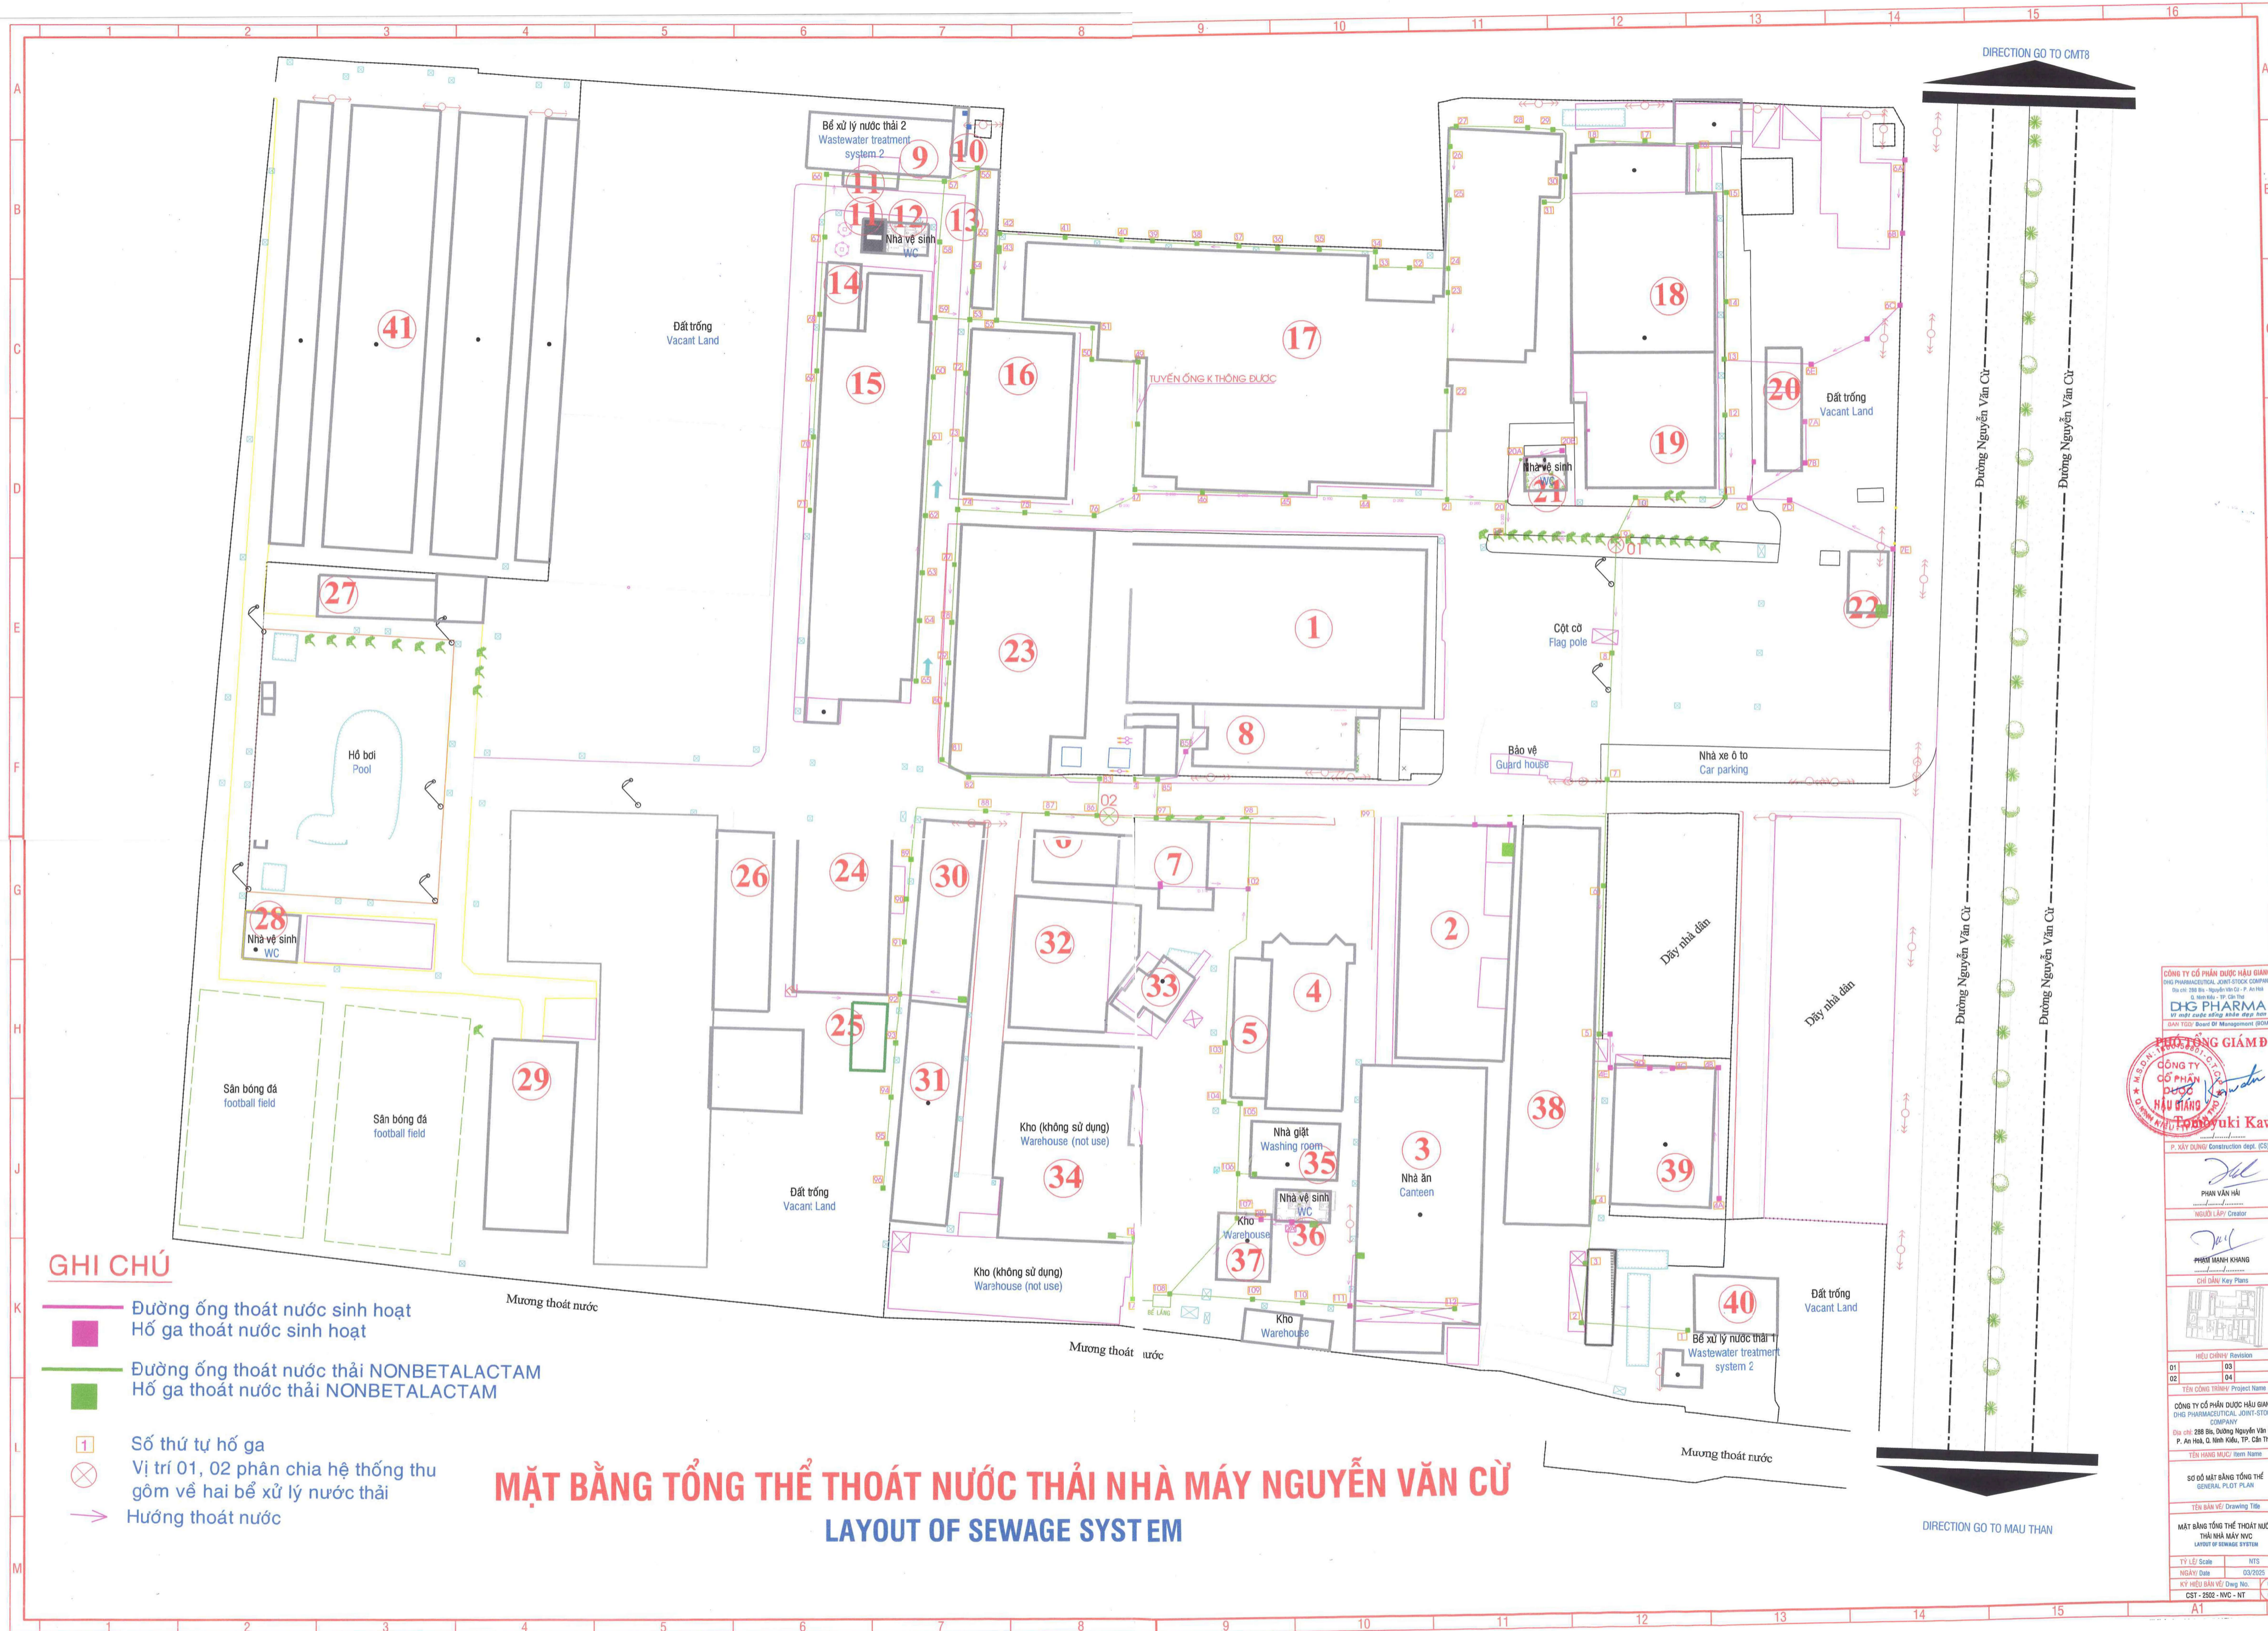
1 2 3 4 5 6 7 8 9 10 11 12 13 14 15 16

A B C D E F G H J K L M

DIRECTION GO TO CMT8

Bể xử lý nước thải 2
Wastewater treatment system 2

9 10 11 11 12 13

Nhà vệ sinh
WC

14 41 15 16 17 18 19 20 21

Đất trống
Vacant Land

TUYẾN ỐNG K THÔNG ĐƯỢC

Đất trống
Vacant Land

Nhà vệ sinh
WC

01

27 23 1 22

Cột cờ
Flag pole

Hồ bơi
Pool

8

Bảo vệ
Guard house

Nhà xe ô tô
Car parking

02

26 24 30 6 7 2

28
Nhà vệ sinh
WC

32 33 4 5

Dãy nhà dân

Dãy nhà dân

Đường Nguyễn Văn Cừ

Đường Nguyễn Văn Cừ

Đường Nguyễn Văn Cừ

Đường Nguyễn Văn Cừ

25 29 31

Sân bóng đá
football field

Sân bóng đá
football field

Kho (không sử dụng)
Warehouse (not use)

34

Nhà giặt
Washing room
35

3
Nhà ăn
Canteen

38 39

Đất trống
Vacant Land

Nhà vệ sinh
WC
36

Kho
Warehouse
37

Kho (không sử dụng)
Warehouse (not use)

Kho
Warehouse

40

Đất trống
Vacant Land

Bể xử lý nước thải 1
Wastewater treatment system 2

Mương thoát nước

Mương thoát nước

Mương thoát nước

GHI CHÚ

Đường ống thoát nước sinh hoạt
Hố ga thoát nước sinh hoạt

Đường ống thoát nước thải NONBETALACTAM
Hố ga thoát nước thải NONBETALACTAM

1 Số thứ tự hố ga
Vị trí 01, 02 phân chia hệ thống thu gôm về hai bể xử lý nước thải
Hướng thoát nước

MẶT BẰNG TỔNG THỂ THOÁT NƯỚC THẢI NHÀ MÁY NGUYỄN VĂN CỪ
LAYOUT OF SEWAGE SYSTEM

DIRECTION GO TO MAU THAN

CÔNG TY CỔ PHẦN DƯỢC HẬU GIANG
DHG PHARMACEUTICAL JOINT-STOCK COMPANY
DHG PHARMA
BAN TGĐ/ Board Of Management (BOM)
PHÓ TỔNG GIÁM Đ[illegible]
CÔNG TY CỔ PHẦN DƯỢC HẬU GIANG
Toshiyuki Kaw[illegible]
P. XÂY DỰNG/ Construction dept. (CS)
PHAN VĂN HẢI
NGƯỜI LẬP/ Creator
PHẠM MẠNH KHANG
CHỈ DẪN/ Key Plans
HIỆU CHỈNH/ Revision
01 03
02 04
TÊN CÔNG TRÌNH/ Project Name
CÔNG TY CỔ PHẦN DƯỢC HẬU GIANG
DHG PHARMACEUTICAL JOINT-STOCK COMPANY
Địa chỉ: 288 Bis, Đường Nguyễn Văn Cừ, P. An Hoà, Q. Ninh Kiều, TP. Cần Thơ
TÊN HẠNG MỤC/ Item Name
SƠ ĐỒ MẶT BẰNG TỔNG THỂ
GENERAL PLOT PLAN
TÊN BẢN VẼ/ Drawing Title
MẶT BẰNG TỔNG THỂ THOÁT NƯỚC THẢI NHÀ MÁY NVC
LAYOUT OF SEWAGE SYSTEM
TỶ LỆ/ Scale NTS
NGÀY/ Date 03/2025
KÝ HIỆU BẢN VẼ/ Dwg No.
CST - 2502 - NVC - NT
A1